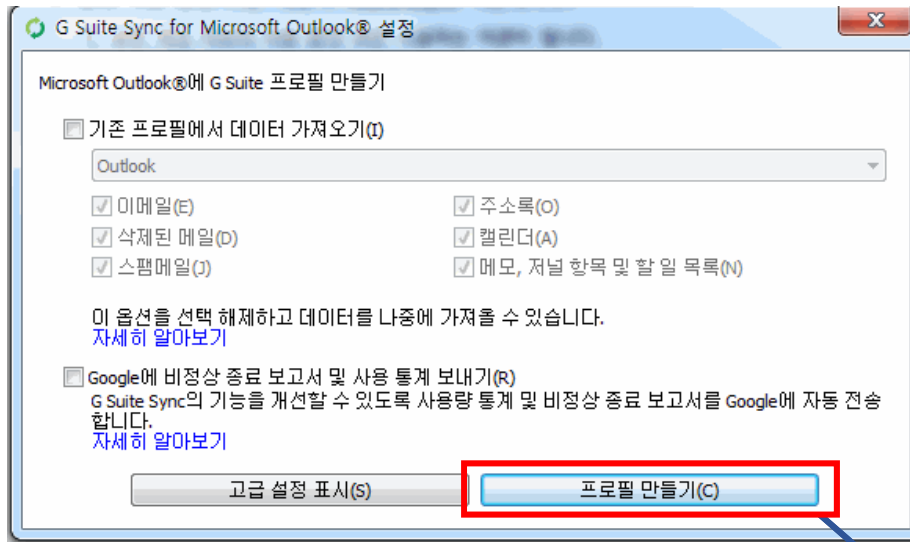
G Suite Sync for Microsoft Outlook® 설정

Microsoft Outlook®에 G Suite 프로필 만들기

기존 프로필에서 데이터 가져오기(I)

Outlook

이메일(E)
삭제된 메일(D)
스팸메일(J)

주소록(O)
캘린더(A)
메모, 저널 항목 및 할 일 목록(N)

이 옵션을 선택 해제하고 데이터를 나중에 가져올 수 있습니다.
자세히 알아보기

Google에 비정상 종료 보고서 및 사용 통계 보내기(R)
G Suite Sync의 기능을 개선할 수 있도록 사용량 통계 및 비정상 종료 보고서를 Google에 자동 전송합니다.
자세히 알아보기

고급 설정 표시(S)

프로필 만들기(C)